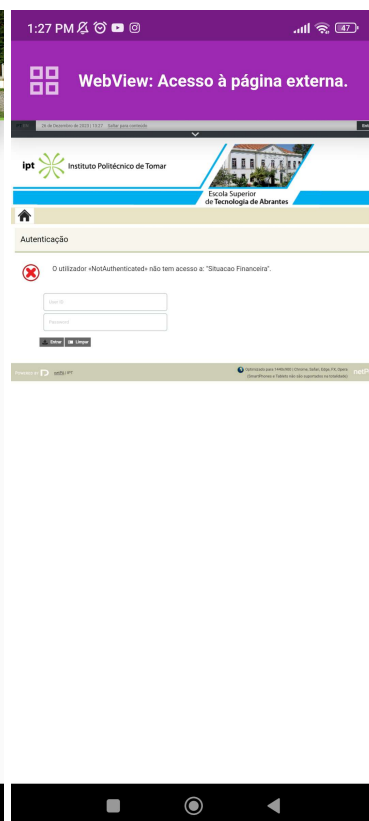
1:27 PM

47

WebView: Acesso à página externa.

26 de Dezembro de 2023 | 13:27 Saltar para conteúdo

ipt Instituto Politécnico de Tomar

Escola Superior de Tecnologia de Abrantes

Autenticação

O utilizador «NotAuthenticated» não tem acesso a: "Situacao Financeira".

User ID

Password

Entrar Limpar

Powered by netPA | IPT

Optimizado para 1440x900 | Chrome, Safari, Edge, FX, Opera (SmartPhones e Tablets não são suportados na totalidade)